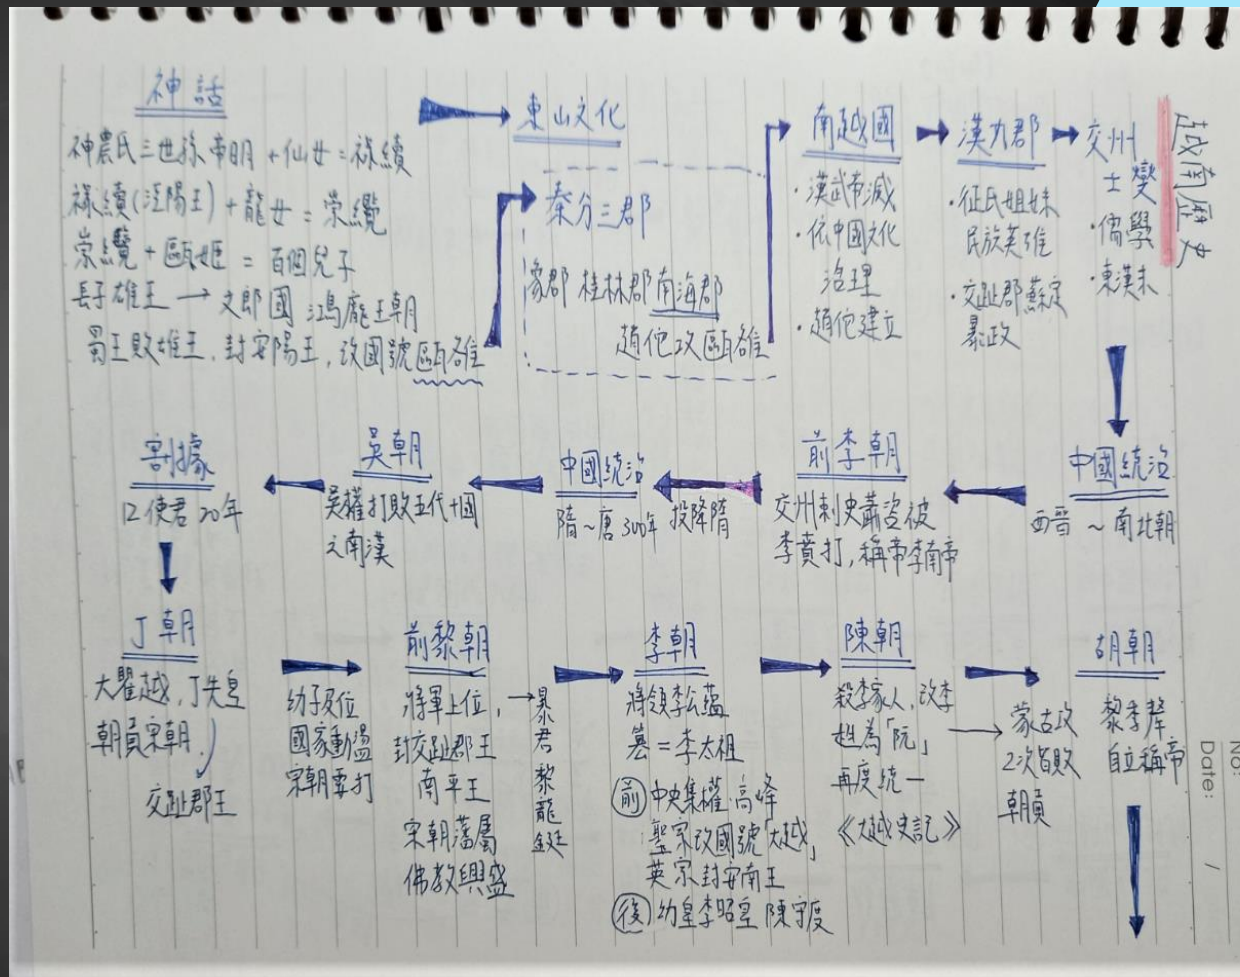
越南歷史

神話
神農氏三世孫帝明 + 仙女 = 祿續
祿續(涇陽王) + 龍女 = 崇纜
崇纜 + 甌姬 = 百個兒子
長子雄王 → 文郎國 鴻龐王朝
蜀王敗雄王，封安陽王，改國號甌雒

東山文化

秦分三郡
象郡 桂林郡 南海郡
趙佗攻甌雒

南越國
·漢武帝滅
·依中國文化治理
·趙佗建立

漢九郡
·征氏姐妹 民族英雄
·交趾郡蘇定 暴政

交州
士燮
·儒學
·東漢末

中國統治
西晉 ~ 南北朝

前李朝
交州刺史蕭諮被李賁打，稱帝李南帝

投降隋

中國統治
隋~唐 300年

吳朝
吳權打敗五代十國之南漢

割據
12使君 20年

丁朝
大瞿越，丁先皇
朝貢宋朝
交趾郡王

幼子即位
國家動盪
宋朝要打

前黎朝
將軍上位，
封交趾郡王
南平王
宋朝藩屬
佛教興盛

暴君
黎龍鋌

李朝
將領李公蘊
姜 = 李太祖
前 中央集權 高峰
聖宗改國號「大越」
英宗封安南王
後 幼皇李昭皇 陳守度

陳朝
殺李家人，改李姓為「阮」
再度統一
《大越史記》

蒙古攻
2次皆敗
朝貢

胡朝
黎季犛
自立稱帝

No.
Date: /